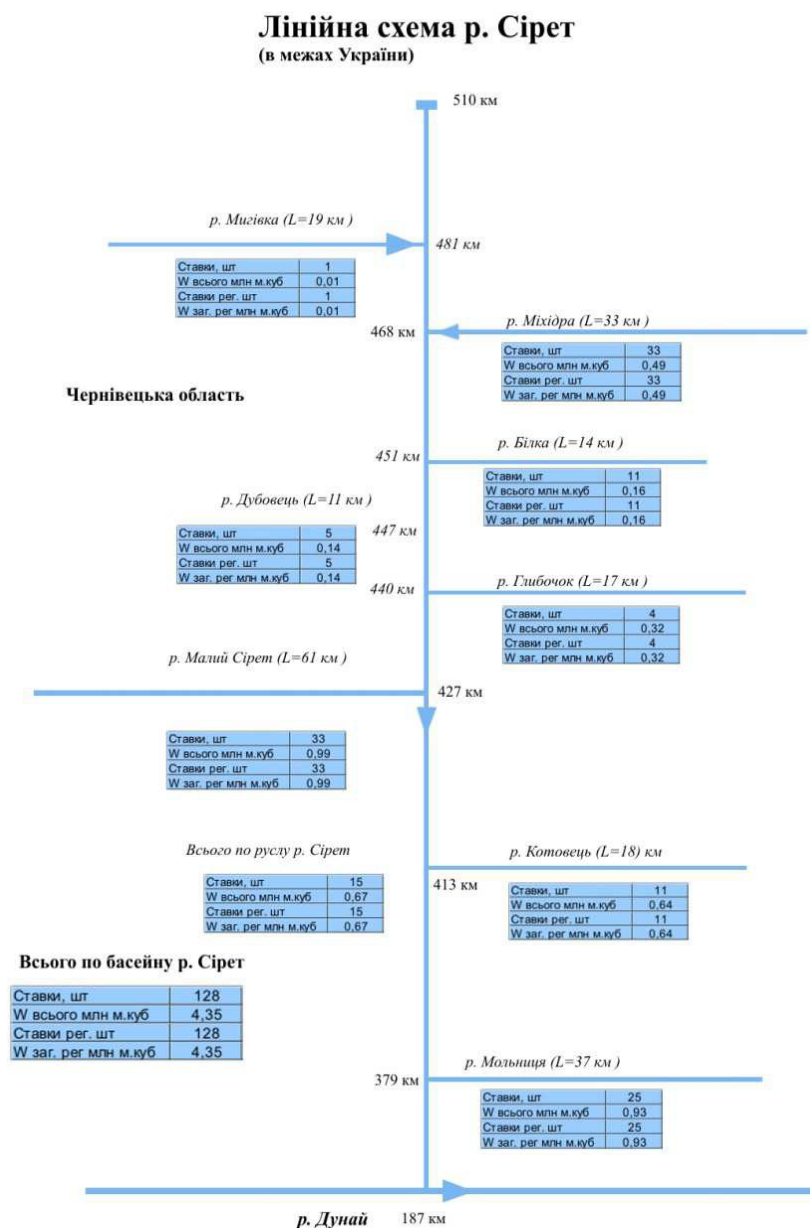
Лінійна схема р. Сірет
(в межах України)

510 км

р. Мигівка (L=19 км )

481 км

| Ставки, шт | 1 |
|---|---|
| W всього млн м.куб | 0,01 |
| Ставки рег. шт | 1 |
| W заг. рег млн м.куб | 0,01 |

468 км

р. Міхідра (L=33 км )

| Ставки, шт | 33 |
|---|---|
| W всього млн м.куб | 0,49 |
| Ставки рег. шт | 33 |
| W заг. рег млн м.куб | 0,49 |

Чернівецька область

451 км

р. Білка (L=14 км )

| Ставки, шт | 11 |
|---|---|
| W всього млн м.куб | 0,16 |
| Ставки рег. шт | 11 |
| W заг. рег млн м.куб | 0,16 |

р. Дубовець (L=11 км )

447 км

| Ставки, шт | 5 |
|---|---|
| W всього млн м.куб | 0,14 |
| Ставки рег. шт | 5 |
| W заг. рег млн м.куб | 0,14 |

440 км

р. Глибочок (L=17 км )

| Ставки, шт | 4 |
|---|---|
| W всього млн м.куб | 0,32 |
| Ставки рег. шт | 4 |
| W заг. рег млн м.куб | 0,32 |

р. Малий Сірет (L=61 км )

427 км

| Ставки, шт | 33 |
|---|---|
| W всього млн м.куб | 0,99 |
| Ставки рег. шт | 33 |
| W заг. рег млн м.куб | 0,99 |

Всього по руслу р. Сірет

| Ставки, шт | 15 |
|---|---|
| W всього млн м.куб | 0,67 |
| Ставки рег. шт | 15 |
| W заг. рег млн м.куб | 0,67 |

р. Котовець (L=18) км

413 км

| Ставки, шт | 11 |
|---|---|
| W всього млн м.куб | 0,64 |
| Ставки рег. шт | 11 |
| W заг. рег млн м.куб | 0,64 |

Всього по басейну р. Сірет

| Ставки, шт | 128 |
|---|---|
| W всього млн м.куб | 4,35 |
| Ставки рег. шт | 128 |
| W заг. рег млн м.куб | 4,35 |

р. Мольниця (L=37 км )

379 км

| Ставки, шт | 25 |
|---|---|
| W всього млн м.куб | 0,93 |
| Ставки рег. шт | 25 |
| W заг. рег млн м.куб | 0,93 |

р. Дунай 187 км